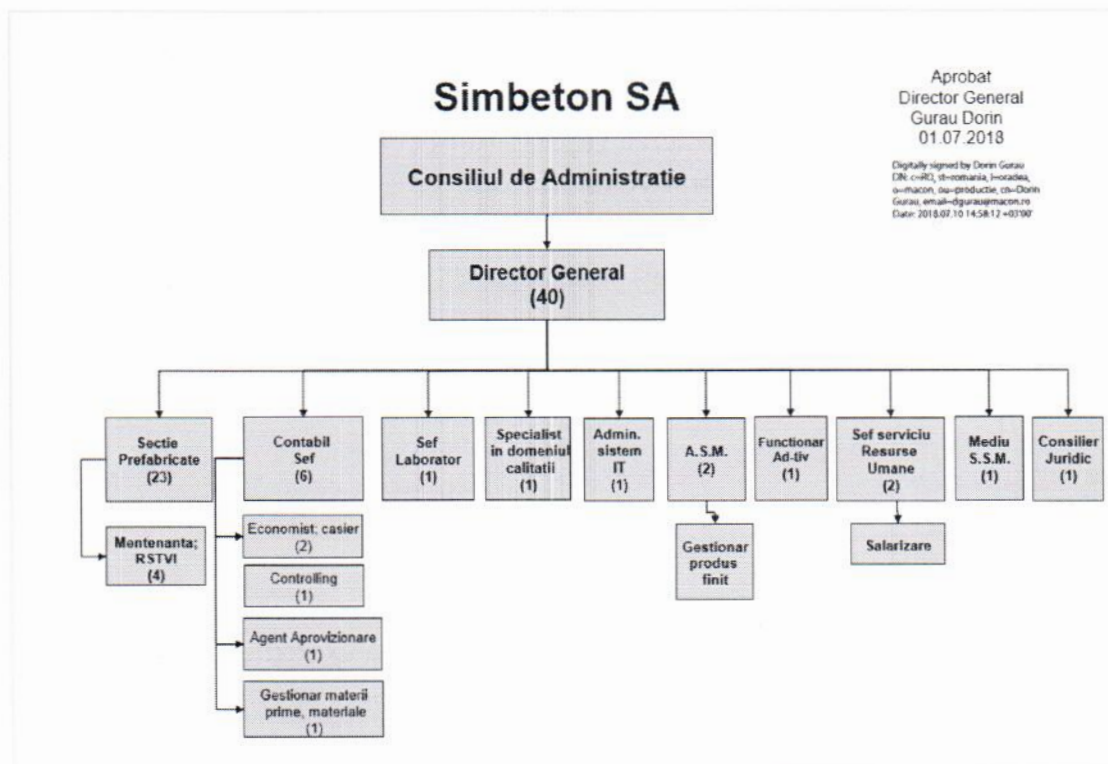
Simbeton SA

Aprobat
Director General
Gurau Dorin
01.07.2018

Digitally signed by Dorin Gurau
DN: c=RO, st=romania, l=oradea, o=macon, ou=productie, cn=Dorin Gurau, email=dgurau@macon.ro
Date: 2018.07.10 14:58:12 +03'00'

Consiliul de Administratie

Director General
(40)

Sectie Prefabricate
(23)

Contabil Sef
(6)

Sef Laborator
(1)

Specialist in domeniul calitatii
(1)

Admin. sistem IT
(1)

A.S.M.
(2)

Functionar Ad-tiv
(1)

Sef serviciu Resurse Umane
(2)

Mediu S.S.M.
(1)

Consilier Juridic
(1)

Mentenanta; RSTVI
(4)

Economist; casier
(2)

Controlling
(1)

Agent Aprovizionare
(1)

Gestionar materii prime, materiale
(1)

Gestionar produs finit

Salarizare